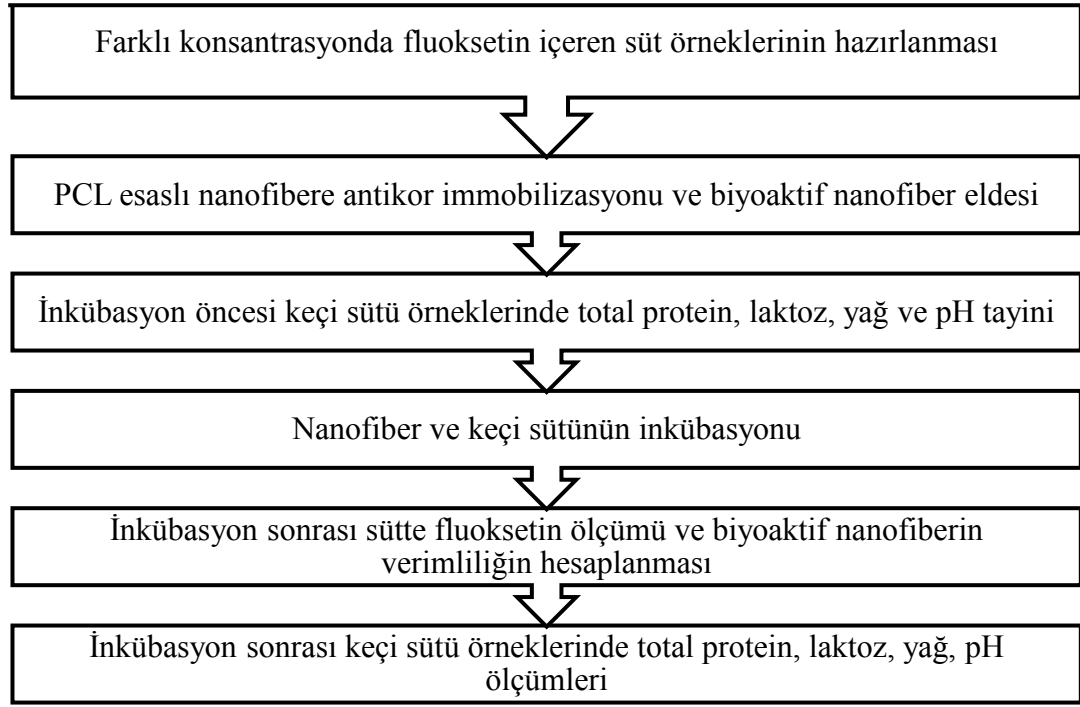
Farklı konsantrasyonda fluoksetin içeren süt örneklerinin hazırlanması

PCL esaslı nanofibere antikor immobilizasyonu ve biyoaktif nanofiber eldesi

İnkübasyon öncesi keçi sütü örneklerinde total protein, laktoz, yağ ve pH tayini

Nanofiber ve keçi sütünün inkübasyonu

İnkübasyon sonrası sütte fluoksetin ölçümü ve biyoaktif nanofiberin verimliliğin hesaplanması

İnkübasyon sonrası keçi sütü örneklerinde total protein, laktoz, yağ, pH ölçümleri